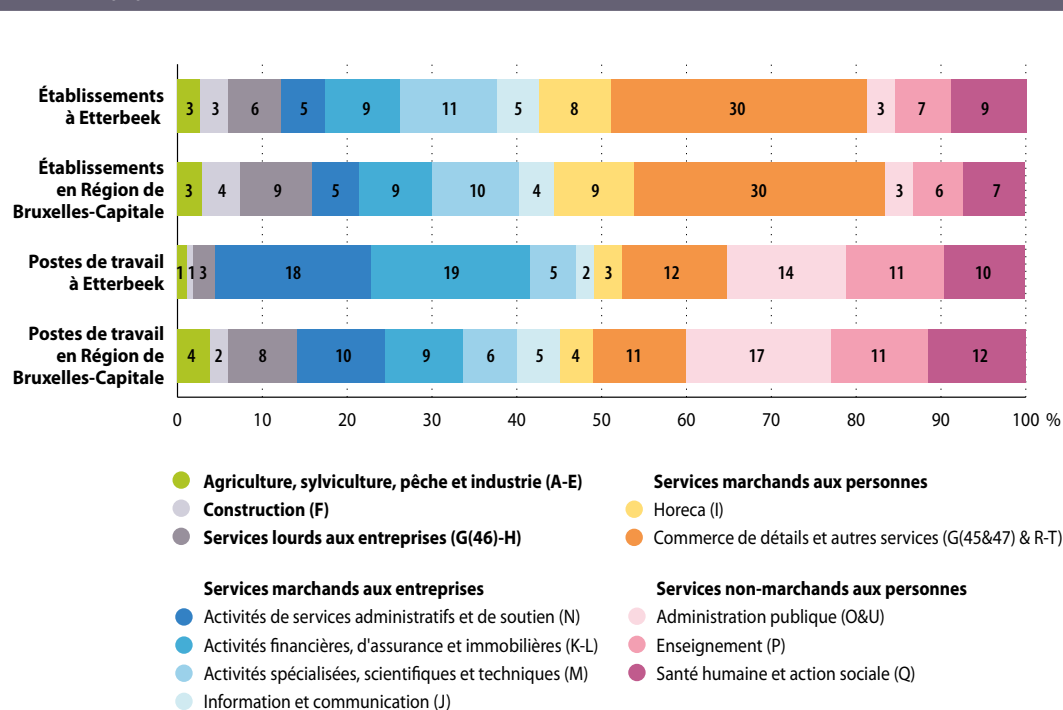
| | | | | | | | | | | | |
|---|---|---|---|---|---|---|---|---|---|---|---|
| Établissements à Etterbeek | 3 | 3 | 6 | 5 | 9 | 11 | 5 | 8 | 30 | 3 | 7 | 9 |
| Établissements en Région de Bruxelles-Capitale | 3 | 4 | 9 | 5 | 9 | 10 | 4 | 9 | 30 | 3 | 6 | 7 |
| Postes de travail à Etterbeek | 1 | 1 | 3 | 18 | 19 | 5 | 2 | 3 | 12 | 14 | 11 | 10 |
| Postes de travail en Région de Bruxelles-Capitale | 4 | 2 | 8 | 10 | 9 | 6 | 5 | 4 | 11 | 17 | 11 | 12 |

0 10 20 30 40 50 60 70 80 90 100 %

Agriculture, sylviculture, pêche et industrie (A-E)
Construction (F)
Services lourds aux entreprises (G(46)-H)

Services marchands aux entreprises
Activités de services administratifs et de soutien (N)
Activités financières, d'assurance et immobilières (K-L)
Activités spécialisées, scientifiques et techniques (M)
Information et communication (J)

Services marchands aux personnes
Horeca (I)
Commerce de détails et autres services (G(45&47) & R-T)

Services non-marchands aux personnes
Administration publique (O&U)
Enseignement (P)
Santé humaine et action sociale (Q)